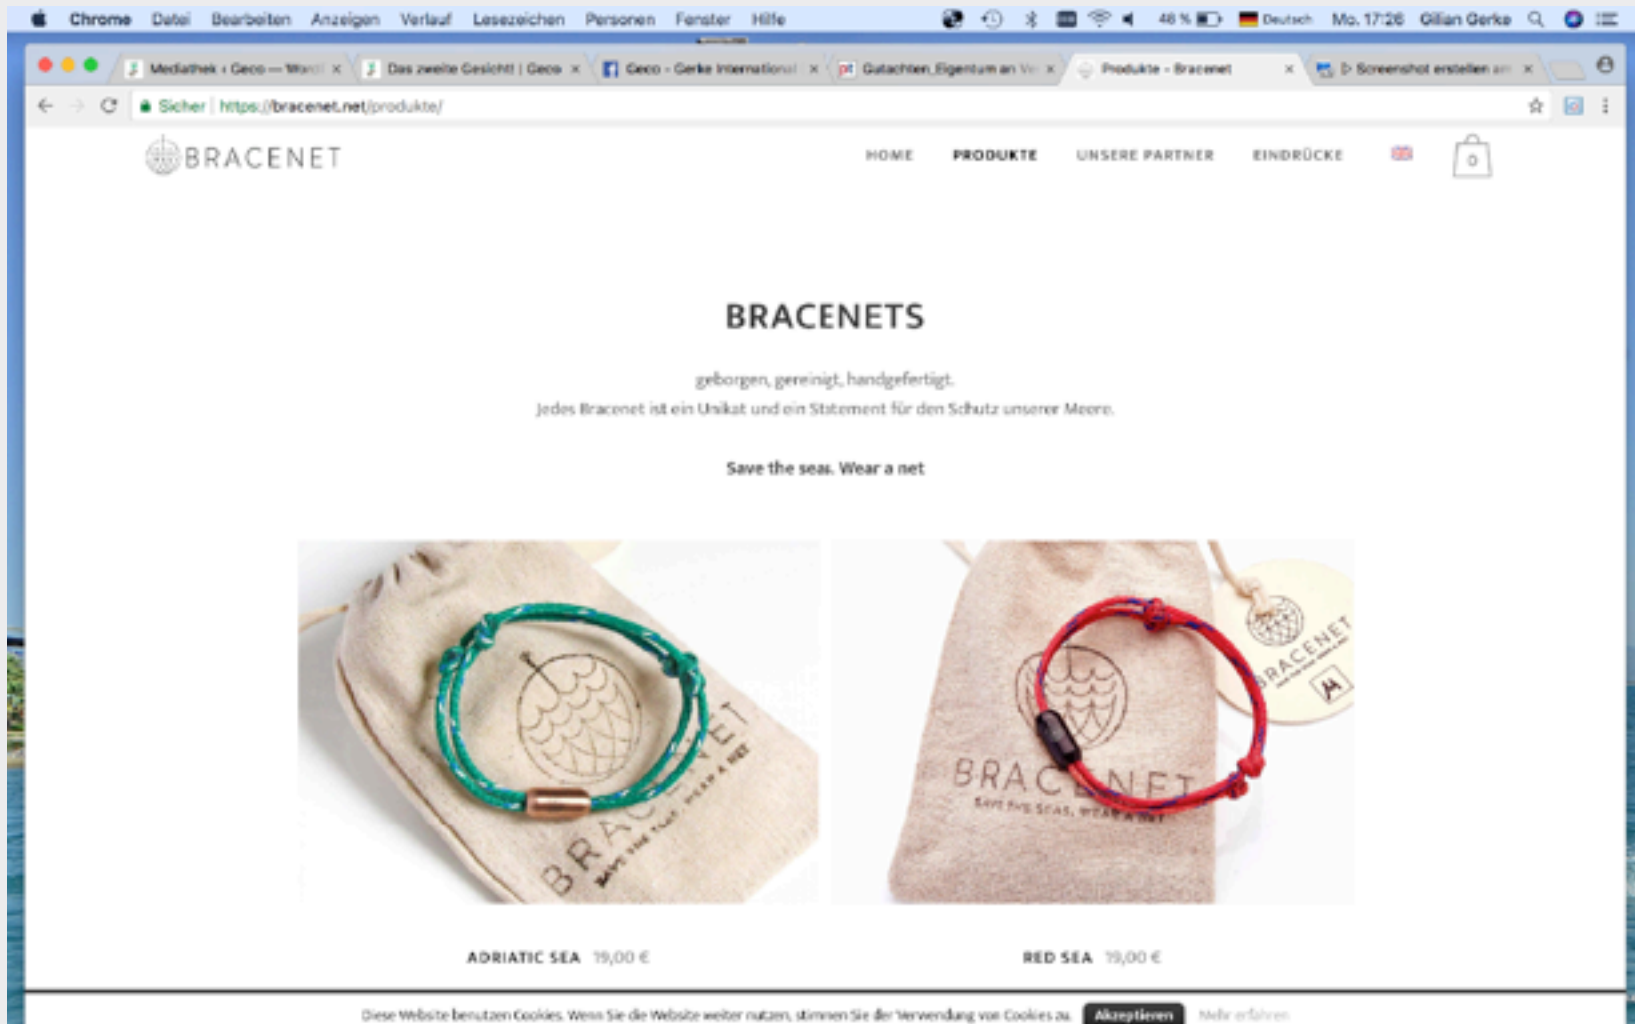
Chrome Datei Bearbeiten Anzeigen Verlauf Lesezeichen Personen Fenster Hilfe

48 % Deutsch Mo. 17:26 Gillian Gerke

Mediathek « Geco — Word ×
Das zweite Gesicht! | Geco ×
Geco - Gerke International ×
Gutachten_Eigentum an V ×
Produkte - Bracenet ×
Screenshot erstellen am ×

Sicher | https://bracenet.net/produkte/

BRACENET

HOME PRODUKTE UNSERE PARTNER EINDRÜCKE

0

BRACENETS

geborgen, gereinigt, handgefertigt.
Jedes Bracenet ist ein Unikat und ein Statement für den Schutz unserer Meere.

Save the seas. Wear a net

BRACENET
SAVE THE SEAS. WEAR A NET

BRACENET
SAVE THE SEAS. WEAR A NET

BRACENET

ADRIATIC SEA 19,00 €

RED SEA 19,00 €

Diese Website benutzen Cookies. Wenn Sie die Website weiter nutzen, stimmen Sie der Verwendung von Cookies zu. Akzeptieren Mehr erfahren